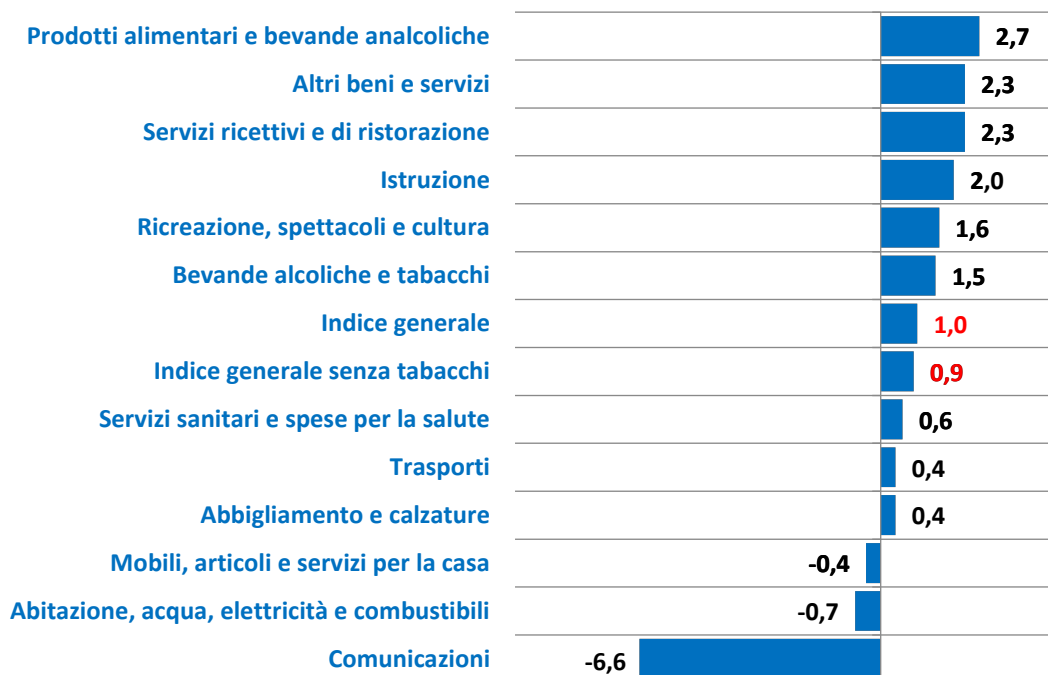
| | |
|---|---|
| Prodotti alimentari e bevande analcoliche | 2,7 |
| Altri beni e servizi | 2,3 |
| Servizi ricettivi e di ristorazione | 2,3 |
| Istruzione | 2,0 |
| Ricreazione, spettacoli e cultura | 1,6 |
| Bevande alcoliche e tabacchi | 1,5 |
| Indice generale | 1,0 |
| Indice generale senza tabacchi | 0,9 |
| Servizi sanitari e spese per la salute | 0,6 |
| Trasporti | 0,4 |
| Abbigliamento e calzature | 0,4 |
| Mobili, articoli e servizi per la casa | -0,4 |
| Abitazione, acqua, elettricità e combustibili | -0,7 |
| Comunicazioni | -6,6 |